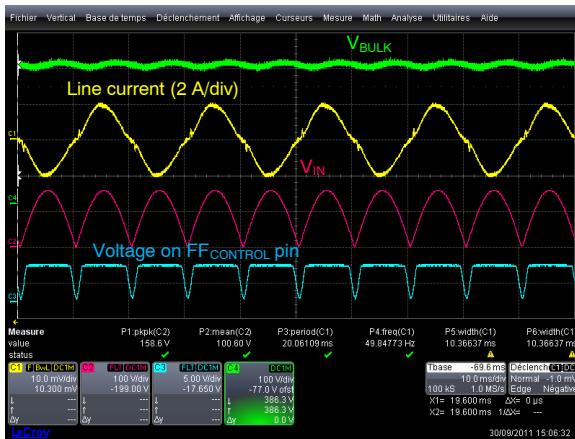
Fichier Vertical Base de temps Déclenchement Affichage Curseurs Mesure Math Analyse Utilitaires Aide

$V_{BULK}$

Line current (2 A/div)

$V_{IN}$

Voltage on $FF_{CONTROL}$ pin

C1 C4 C3

| Measure | P1:pkpk(C2) | P2:mean(C2) | P3:period(C1) | P4:freq(C1) | P5:width(C1) | P6:width(C1) |
|---|---|---|---|---|---|---|
| value | 158.6 V | 100.60 V | 20.06109 ms | 49.84773 Hz | 10.36637 ms | 10.36637 ms |
| status | ✓ | ✓ | ✓ | ✓ | ⚠ | ⚠ |

C1 BwL DC1M 10.0 mV/div 10.300 mV
C2 FLT DC1M 100 V/div -199.00 V
C3 FLT DC1M 5.00 V/div -17.650 V
C4 DC1M 100 V/div -77.0 V ofst 386.3 V 386.3 V 0.0 V

Tbase -69.6 ms 10.0 ms/div 100 kS 1.0 MS/s
Déclench C1 DC Normal -1.0 mV Edge Négative
X1= 19.600 ms ΔX= 0 µs
X2= 19.600 ms 1/ΔX= ---

LeCroy 30/09/2011 15:06:32